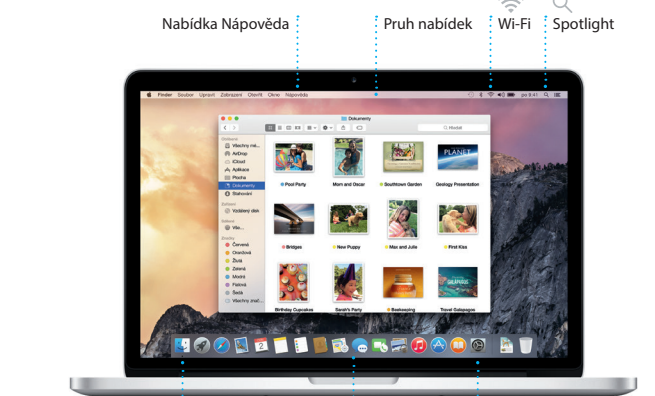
Nabídka Nápověda

Pruh nabídek

Wi-Fi

Spotlight

Finder Soubor Úpravy Zobrazení Otevřít Okno Nápověda

po 9:41

Dokumenty

Hledat

Oblíbené

Všechny ma...

AirDrop

iCloud

Aplikace

Plocha

Dokumenty

Stahování

Zařízení

Vzdálený disk

Sdílené

Vše...

Štítky

Červená

Oranžová

Žlutá

Zelená

Modrá

Fialová

Šedá

Všechny znač...

Pool Party

Mom and Oscar

Southtown Garden

Geology Presentation

PLANET

Bridges

New Puppy

Max and Julia

First Kiss

Birthday Cupcakes

Sarah's Party

Beekeeping

Travel Galapagos